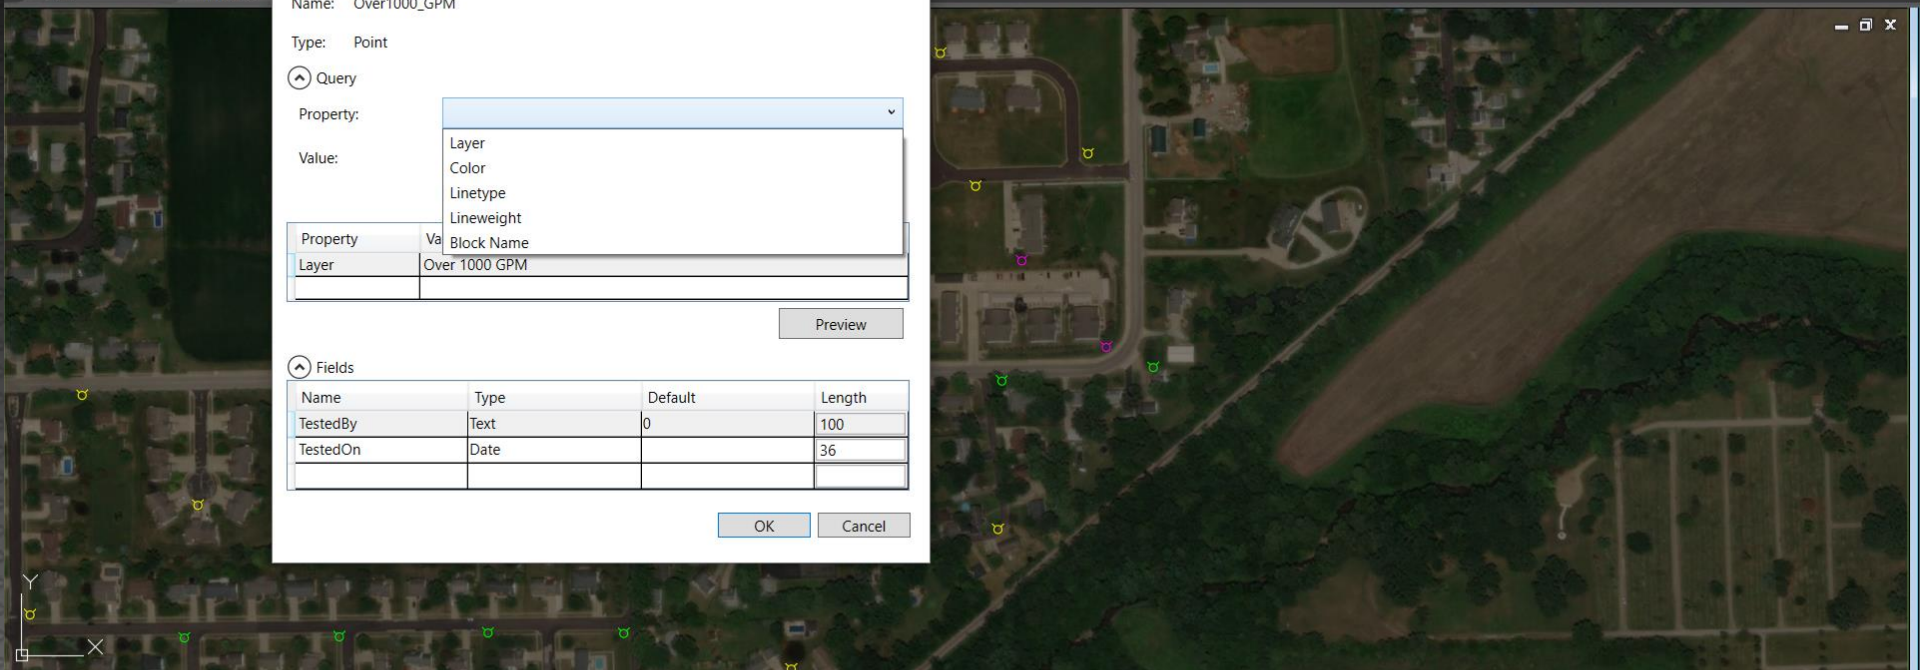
Name: Over1000_GPM

Type: Point

Query

Property:

Layer
Color
Linetype
Lineweight
Block Name

Value:

| Property | Va |
|---|---|
| Layer | Over 1000 GPM |
| | |

Preview

Fields

| Name | Type | Default | Length |
|---|---|---|---|
| TestedBy | Text | 0 | 100 |
| TestedOn | Date | | 36 |
| | | | |

OK Cancel

Y

X